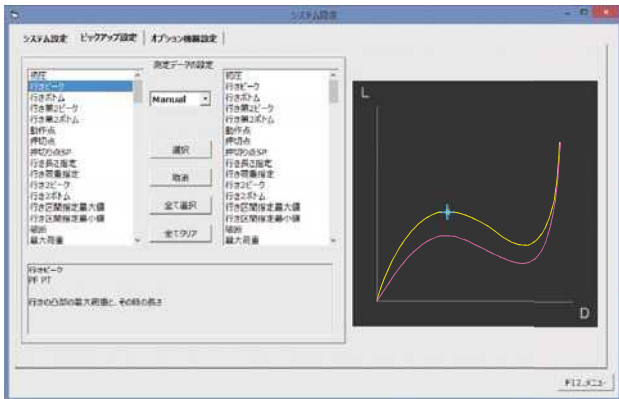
システム設定

システム設定 | ピックアップ設定 | オプション機能設定

測定データの設定

判定
行きピーク
行きボトム
行き第2ピーク
行き第2ボトム
動作点
押切点
押切り点SP
行き長さ指定
行き荷重指定
行き2ピーク
行き2ボトム
行き区間指定最大値
行き区間指定最小値
破断
最大荷重

Manual

選択

取消

全て選択

全てクリア

判定
行きピーク
行きボトム
行き第2ピーク
行き第2ボトム
動作点
押切点
押切り点SP
行き長さ指定
行き荷重指定
行き2ピーク
行き2ボトム
行き区間指定最大値
行き区間指定最小値
破断
最大荷重

行きピーク
PF PT

行きの凸部の最大荷重と、その時の長さ

L

D

F12..メニュー